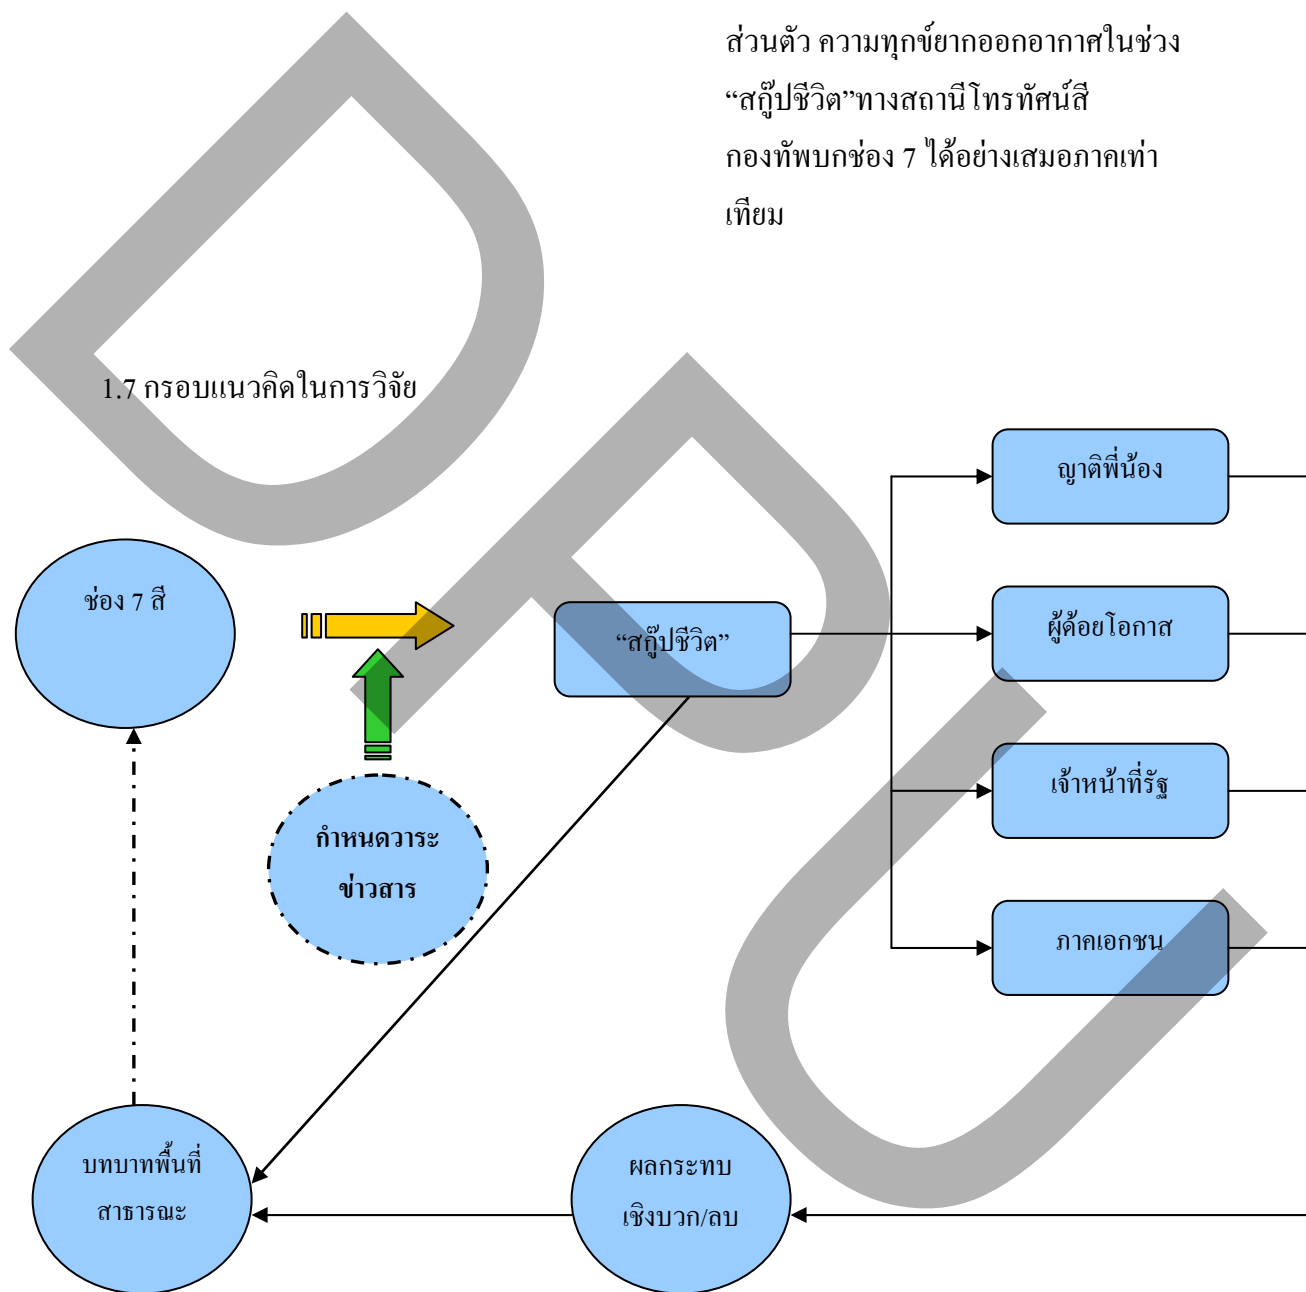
ส่วนตัว ความทุกข์ยากออกอากาศในช่วง "สกู๊ปชีวิต"ทางสถานีโทรทัศน์สีกองทัพบกช่อง 7 ได้อย่างเสมอภาคเท่าเทียม

1.7 กรอบแนวคิดในการวิจัย

ญาติพี่น้อง

ช่อง 7 สี

ผู้ด้อยโอกาส

"สกู๊ปชีวิต"

เจ้าหน้าที่รัฐ

กำหนดวาระข่าวสาร

ภาคเอกชน

บทบาทพื้นที่สาธารณะ

ผลกระทบเชิงบวก/ลบ